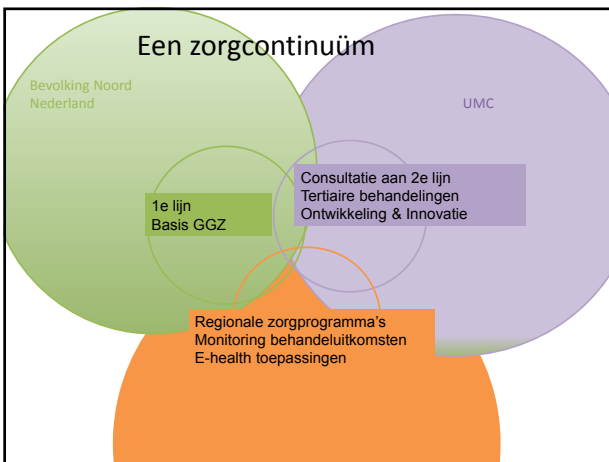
Een zorgcontinuüm

Bevolking Noord Nederland

UMC

Consultatie aan 2e lijn
Tertiaire behandelingen
Ontwikkeling & Innovatie

1e lijn
Basis GGZ

Regionale zorgprogramma's
Monitoring behandeluitkomsten
E-health toepassingen